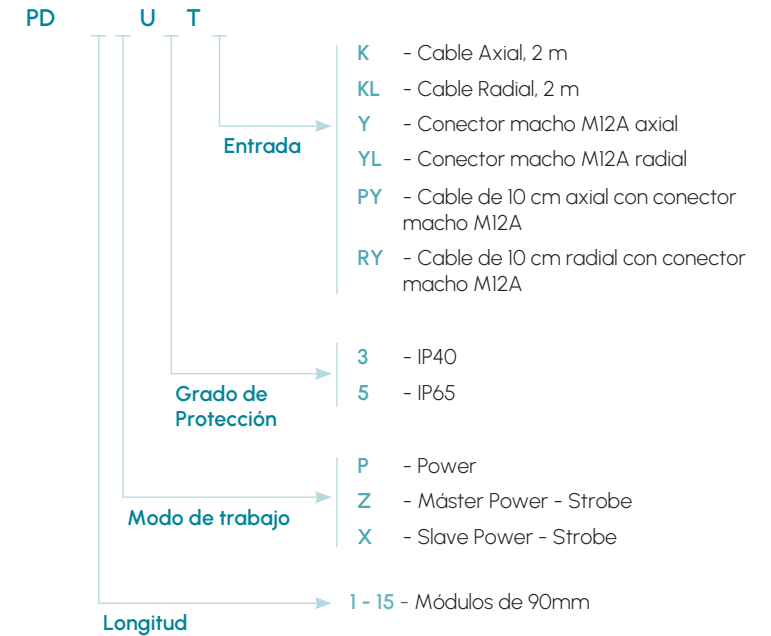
PD U T

Entrada

K - Cable Axial, 2 m
KL - Cable Radial, 2 m
Y - Conector macho M12A axial
YL - Conector macho M12A radial
PY - Cable de 10 cm axial con conector macho M12A
RY - Cable de 10 cm radial con conector macho M12A

Grado de Protección

3 - IP40
5 - IP65

Modo de trabajo

P - Power
Z - Máster Power - Strobe
X - Slave Power - Strobe

Longitud

1 - 15 - Módulos de 90mm